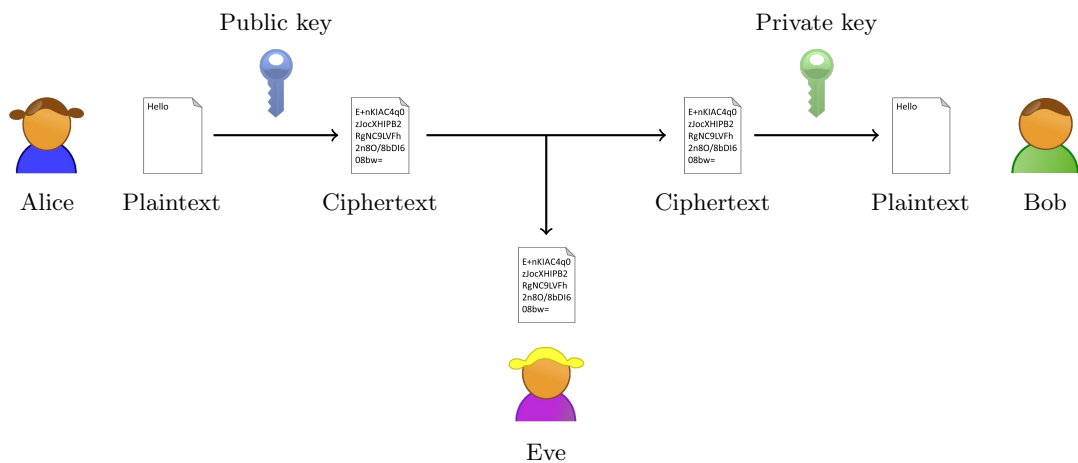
Public key

Private key

Hello

E+nKIAC4q0
zJocXHIPB2
RgNC9LVFh
2n8O/8bDI6
08bw=

E+nKIAC4q0
zJocXHIPB2
RgNC9LVFh
2n8O/8bDI6
08bw=

Hello

Alice

Plaintext

Ciphertext

Ciphertext

Plaintext

Bob

E+nKIAC4q0
zJocXHIPB2
RgNC9LVFh
2n8O/8bDI6
08bw=

Eve